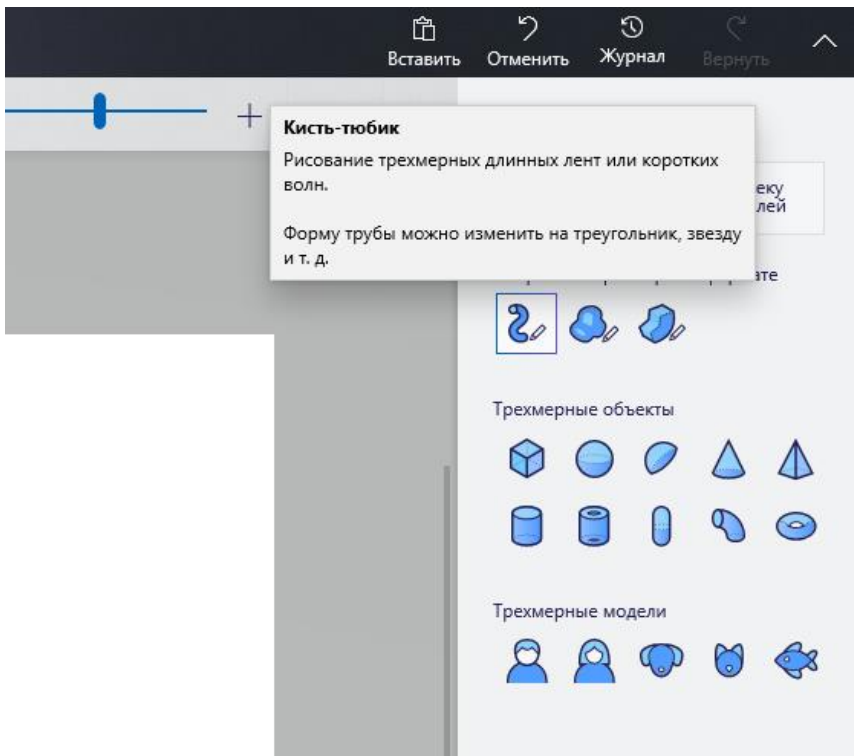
Вставить Отменить Журнал Вернуть

Кисть-тюбик

Рисование трехмерных длинных лент или коротких волн.

Форму трубы можно изменить на треугольник, звезду и т. д.

еку
лей

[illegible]ате

Трехмерные объекты

Трехмерные модели